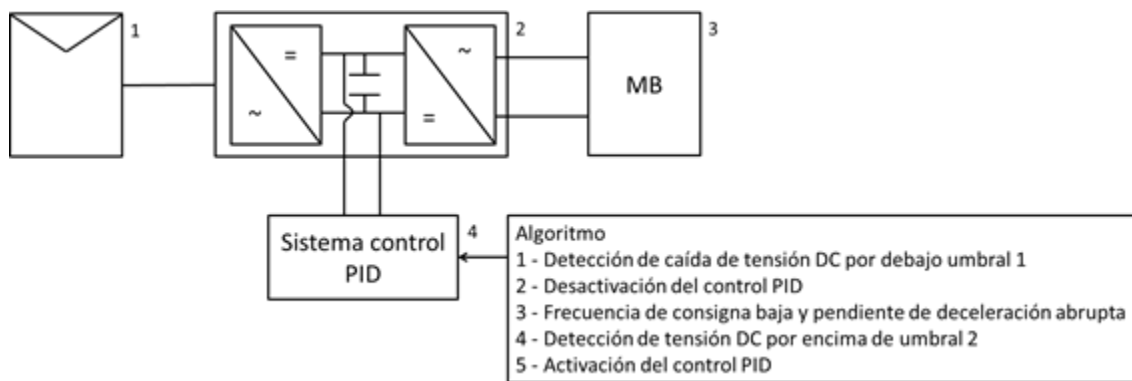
1

=

~

~

=

2

MB

3

Sistema control PID

4

Algoritmo
1 - Detección de caída de tensión DC por debajo umbral 1
2 - Desactivación del control PID
3 - Frecuencia de consigna baja y pendiente de deceleración abrupta
4 - Detección de tensión DC por encima de umbral 2
5 - Activación del control PID